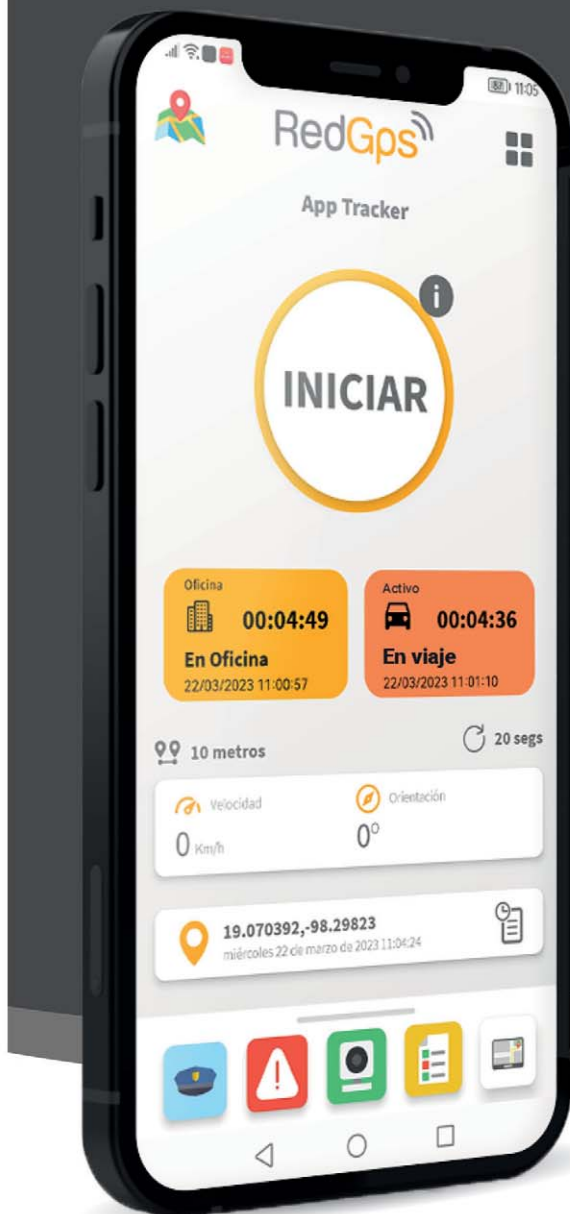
11:05

RedGps

App Tracker

INICIAR

Oficina
00:04:49
En Oficina
22/03/2023 11:00:57

Activo
00:04:36
En viaje
22/03/2023 11:01:10

10 metros

20 segs

Velocidad
0 Km/h

Orientación
0°

19.070392,-98.29823
miércoles 22 de marzo de 2023 11:04:24